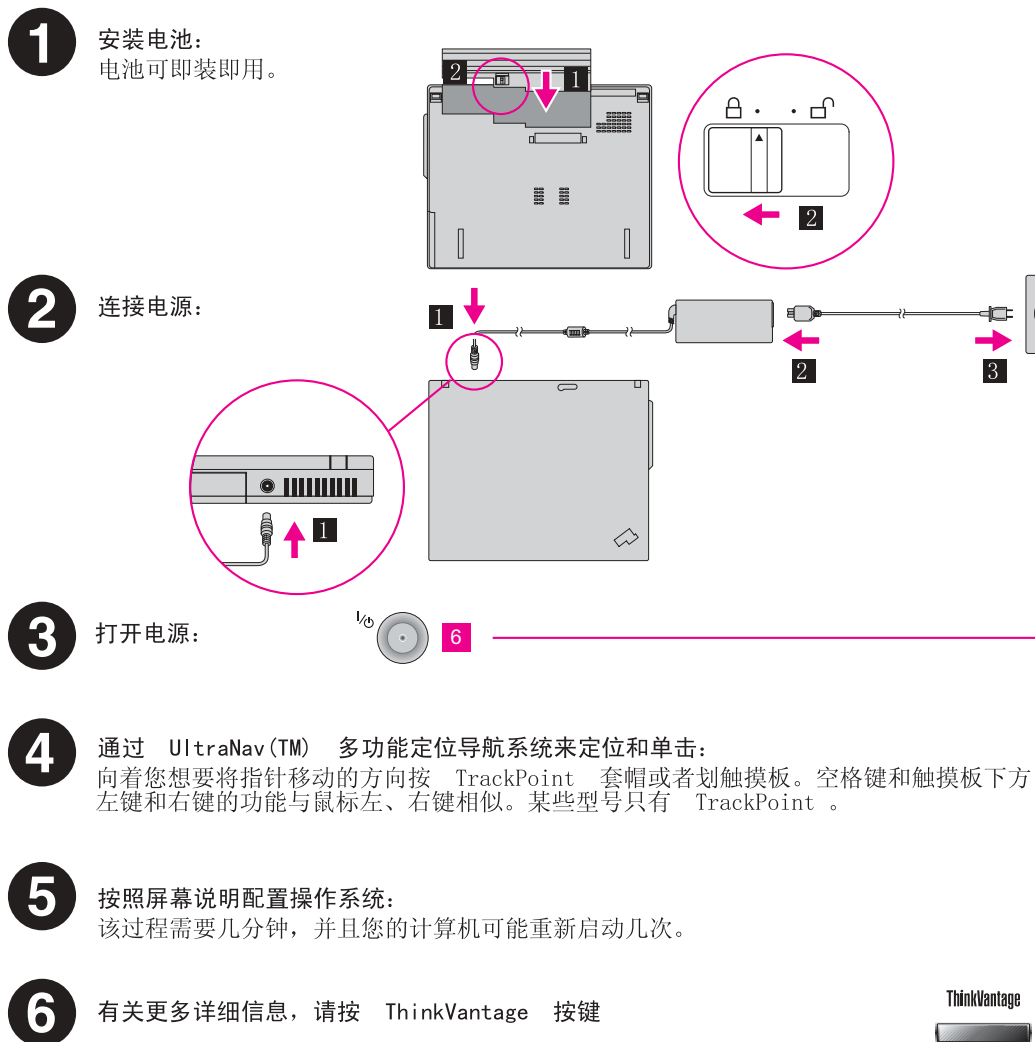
1

安装电池：
电池可即装即用。

2 1

2

2

连接电源：

1

2 3

1

3

打开电源：

6

4

通过 UltraNav(TM) 多功能定位导航系统来定位和单击：
向着您想要将指针移动的方向按 TrackPoint 套帽或者划触摸板。空格键和触摸板下方
左键和右键的功能与鼠标左、右键相似。某些型号只有 TrackPoint 。

5

按照屏幕说明配置操作系统：
该过程需要几分钟，并且您的计算机可能重新启动几次。

6

有关更多详细信息，请按 ThinkVantage 按键

ThinkVantage